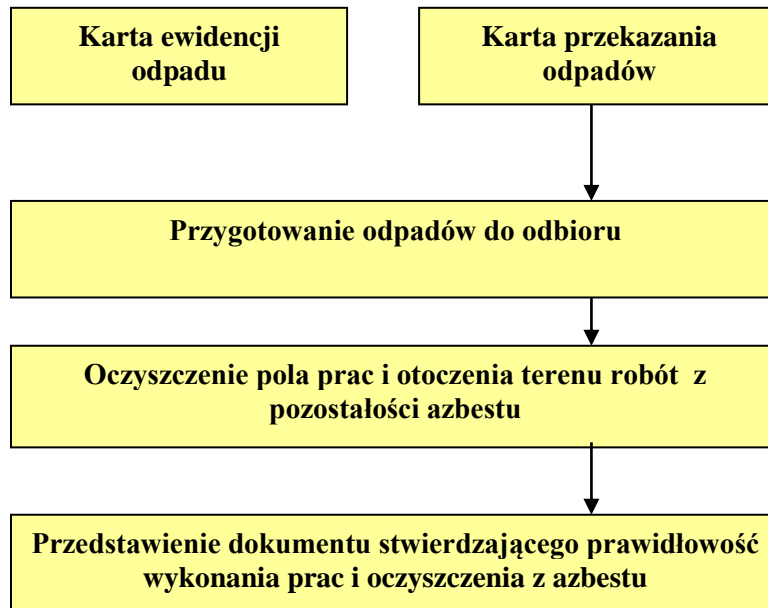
Karta ewidencji odpadu

Karta przekazania odpadów

Przygotowanie odpadów do odbioru

Oczyszczenie pola prac i otoczenia terenu robót z pozostałości azbestu

Przedstawienie dokumentu stwierdzającego prawidłowość wykonania prac i oczyszczenia z azbestu